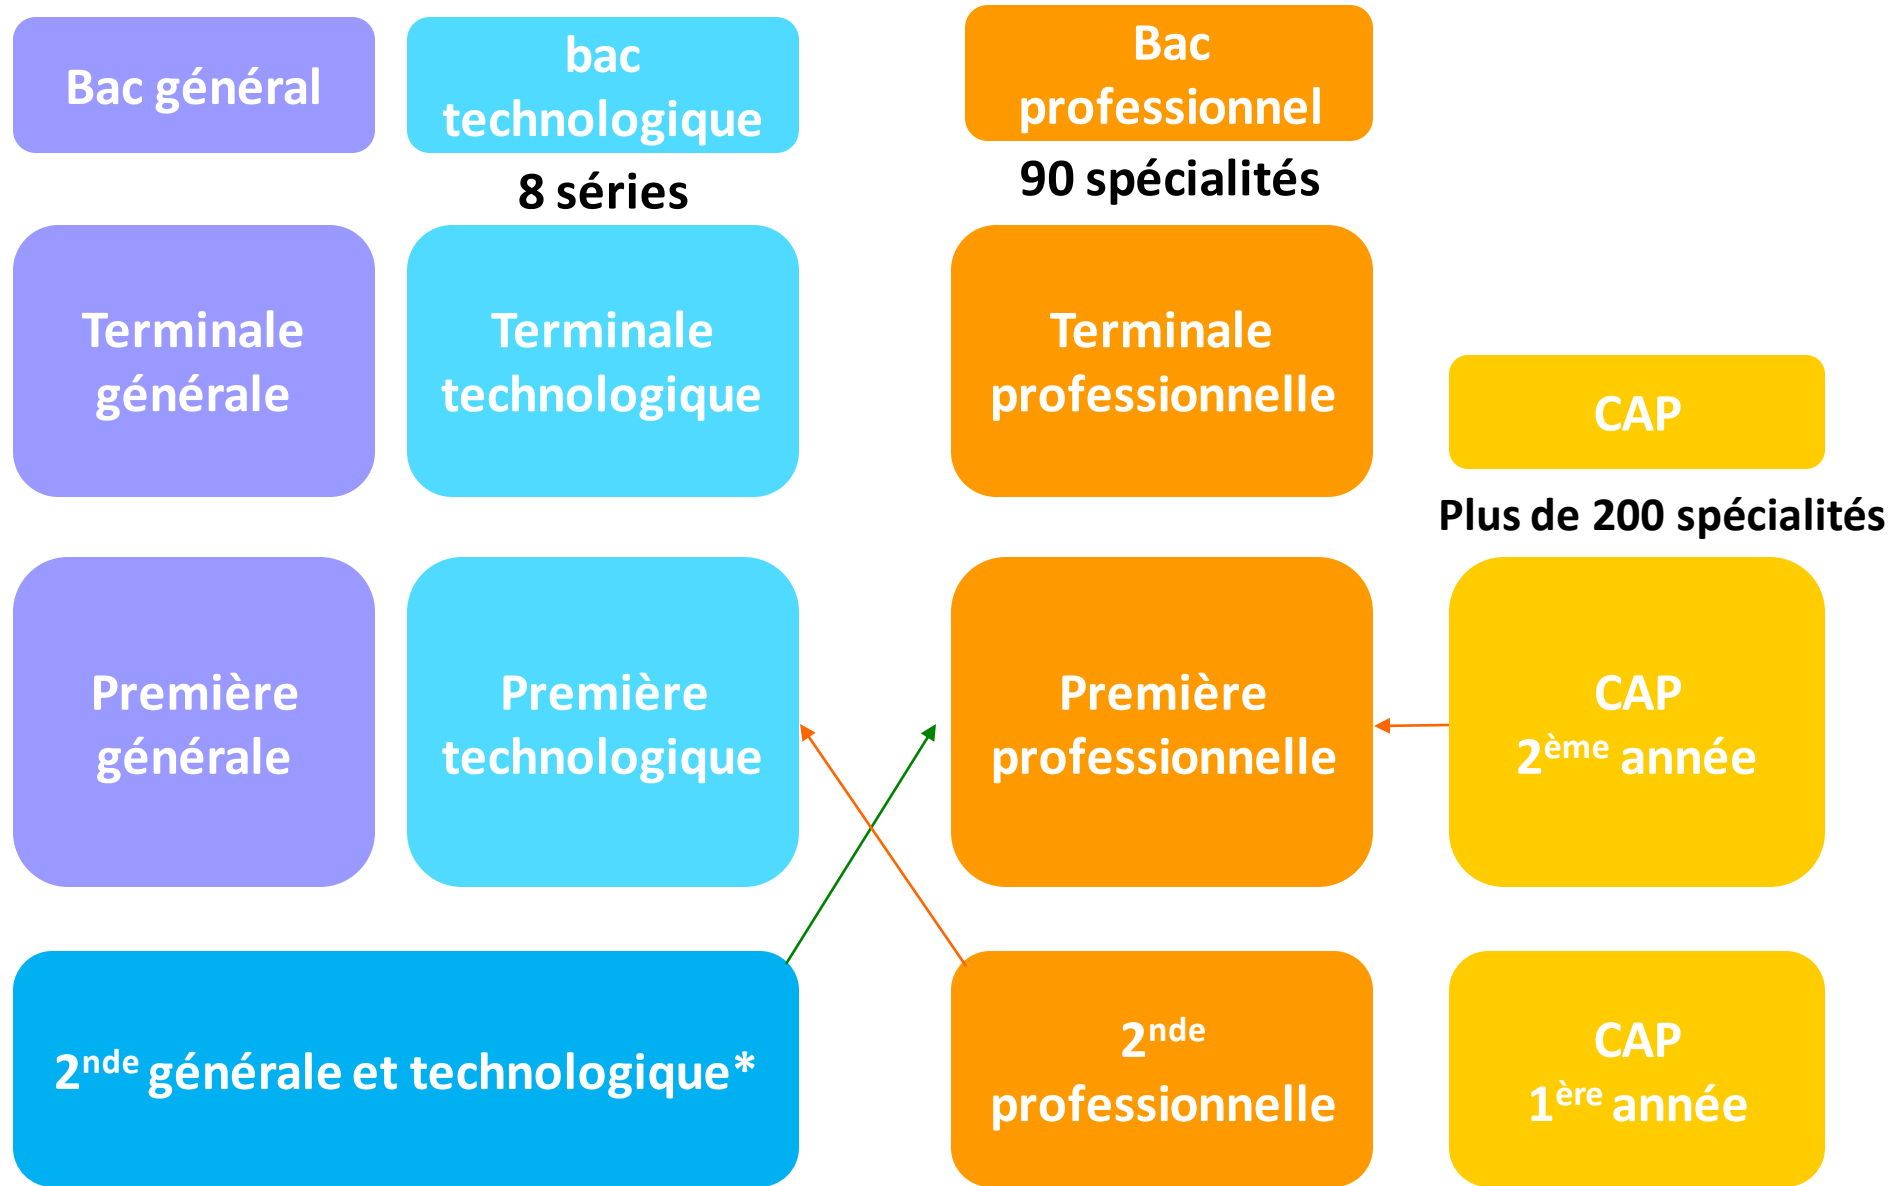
Bac général

bac technologique

8 séries

Bac professionnel

90 spécialités

Terminale générale

Terminale technologique

Terminale professionnelle

CAP

Plus de 200 spécialités

Première générale

Première technologique

Première professionnelle

CAP $2^{ème}$ année

$2^{nde}$ générale et technologique*

$2^{nde}$ professionnelle

CAP $1^{ère}$ année